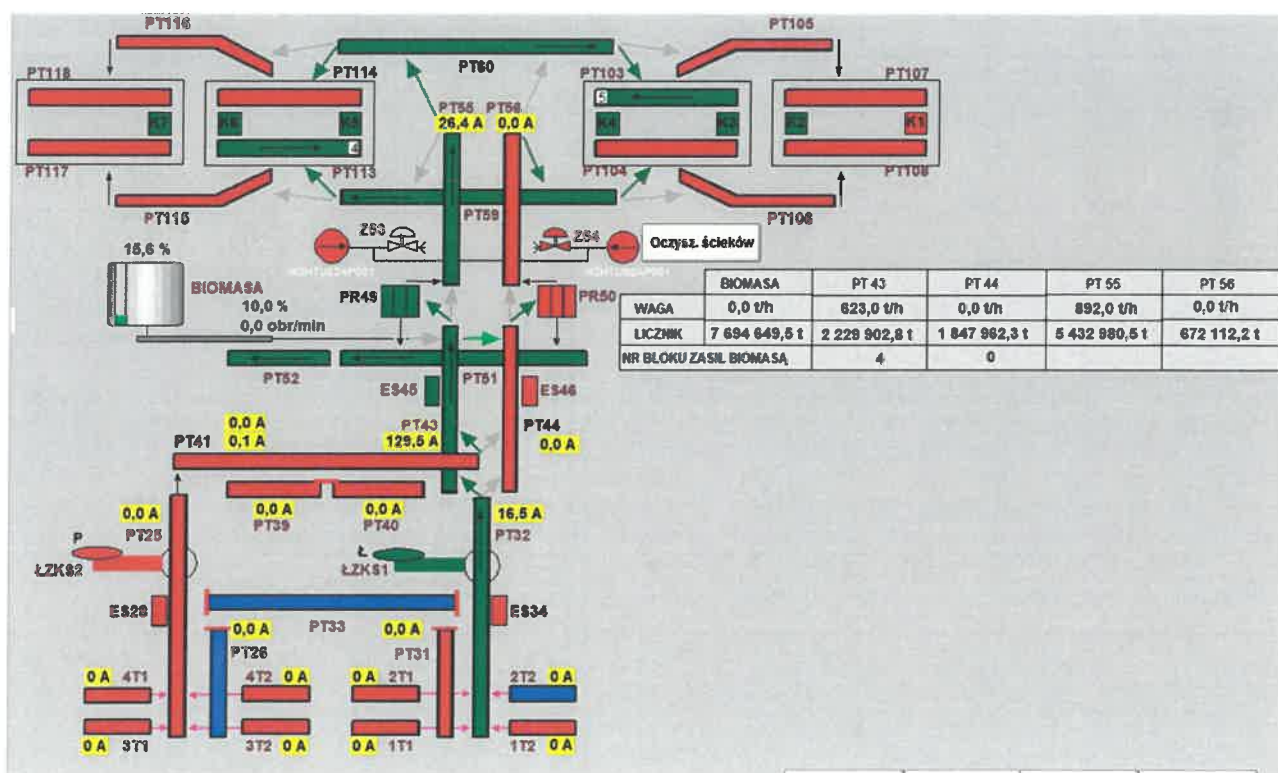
PT116
PT105
PT60
PT118
PT114
PT103
PT107
K7
K6
K5
5
K4
K3
K2
K1
4
PT55
PT56
26,4 A
0,0 A
PT117
PT113
PT104
PT108
PT115
PT59
PT106
Z53
Z54
Oczysz. ścieków
15,6 %
BIOMASA
10,0 %
0,0 obr/min
PR49
PR50

| | BIOMASA | PT 43 | PT 44 | PT 55 | PT 56 |
|---|---|---|---|---|---|
| WAGA | 0,0 t/h | 623,0 t/h | 0,0 t/h | 892,0 t/h | 0,0 t/h |
| LICZNIK | 7 694 649,5 t | 2 229 902,8 t | 1 847 962,3 t | 5 432 980,5 t | 672 112,2 t |
| NR BLOKU ZASIL BIOMASĄ | | 4 | 0 | | |

PT52
PT51
ES45
ES46
PT43
PT44
0,0 A
0,1 A
129,5 A
0,0 A
PT41
0,0 A
0,0 A
PT39
PT40
0,0 A
16,5 A
PT25
PT32
P
ŁZKS2
Ł
ŁZKS1
ES28
ES34
PT33
0,0 A
0,0 A
PT26
PT31
0 A
4T1
4T2
0 A
0 A
2T1
2T2
0 A
0 A
3T1
3T2
0 A
0 A
1T1
1T2
0 A